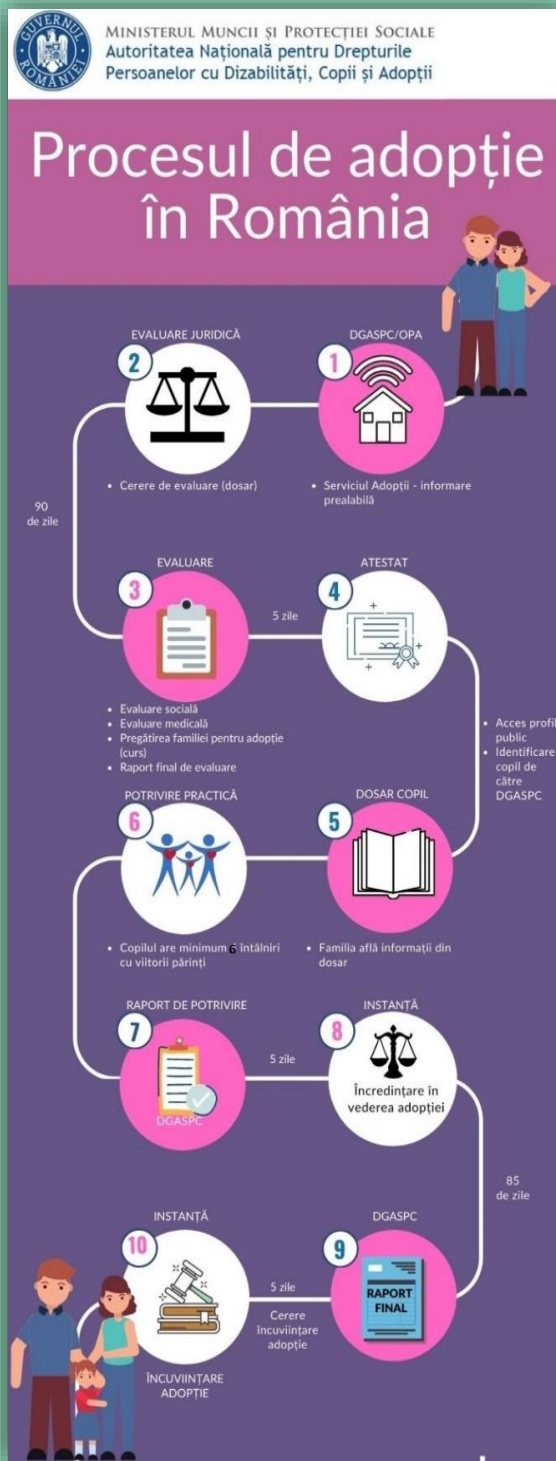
GUVERNUL ROMÂNIEI

MINISTERUL MUNCII ȘI PROTECȚIEI SOCIALE
Autoritatea Națională pentru Drepturile Persoanelor cu Dizabilități, Copii și Adopții

Procesul de adopție în România

EVALUARE JURIDICĂ
2
• Cerere de evaluare (dosar)

DGASPC/OPA
1
• Serviciul Adopții - informare prealabilă

90 de zile

EVALUARE
3
• Evaluare socială
• Evaluare medicală
• Pregătirea familiei pentru adopție (curs)
• Raport final de evaluare

5 zile

ATESTAT
4

• Acces profil public
• Identificare copil de către DGASPC

POTRIVIRE PRACTICĂ
6
• Copilul are minimum 6 întâlniri cu viitorii părinți

DOSAR COPIL
5
• Familia află informații din dosar

RAPORT DE POTRIVIRE
7
DGASPC

5 zile

INSTANȚĂ
8
Încredințare în vederea adopției

85 de zile

INSTANȚĂ
10
ÎNCUVIINȚARE ADOPȚIE

5 zile
Cerere încuviințare adopție

DGASPC
9
RAPORT FINAL